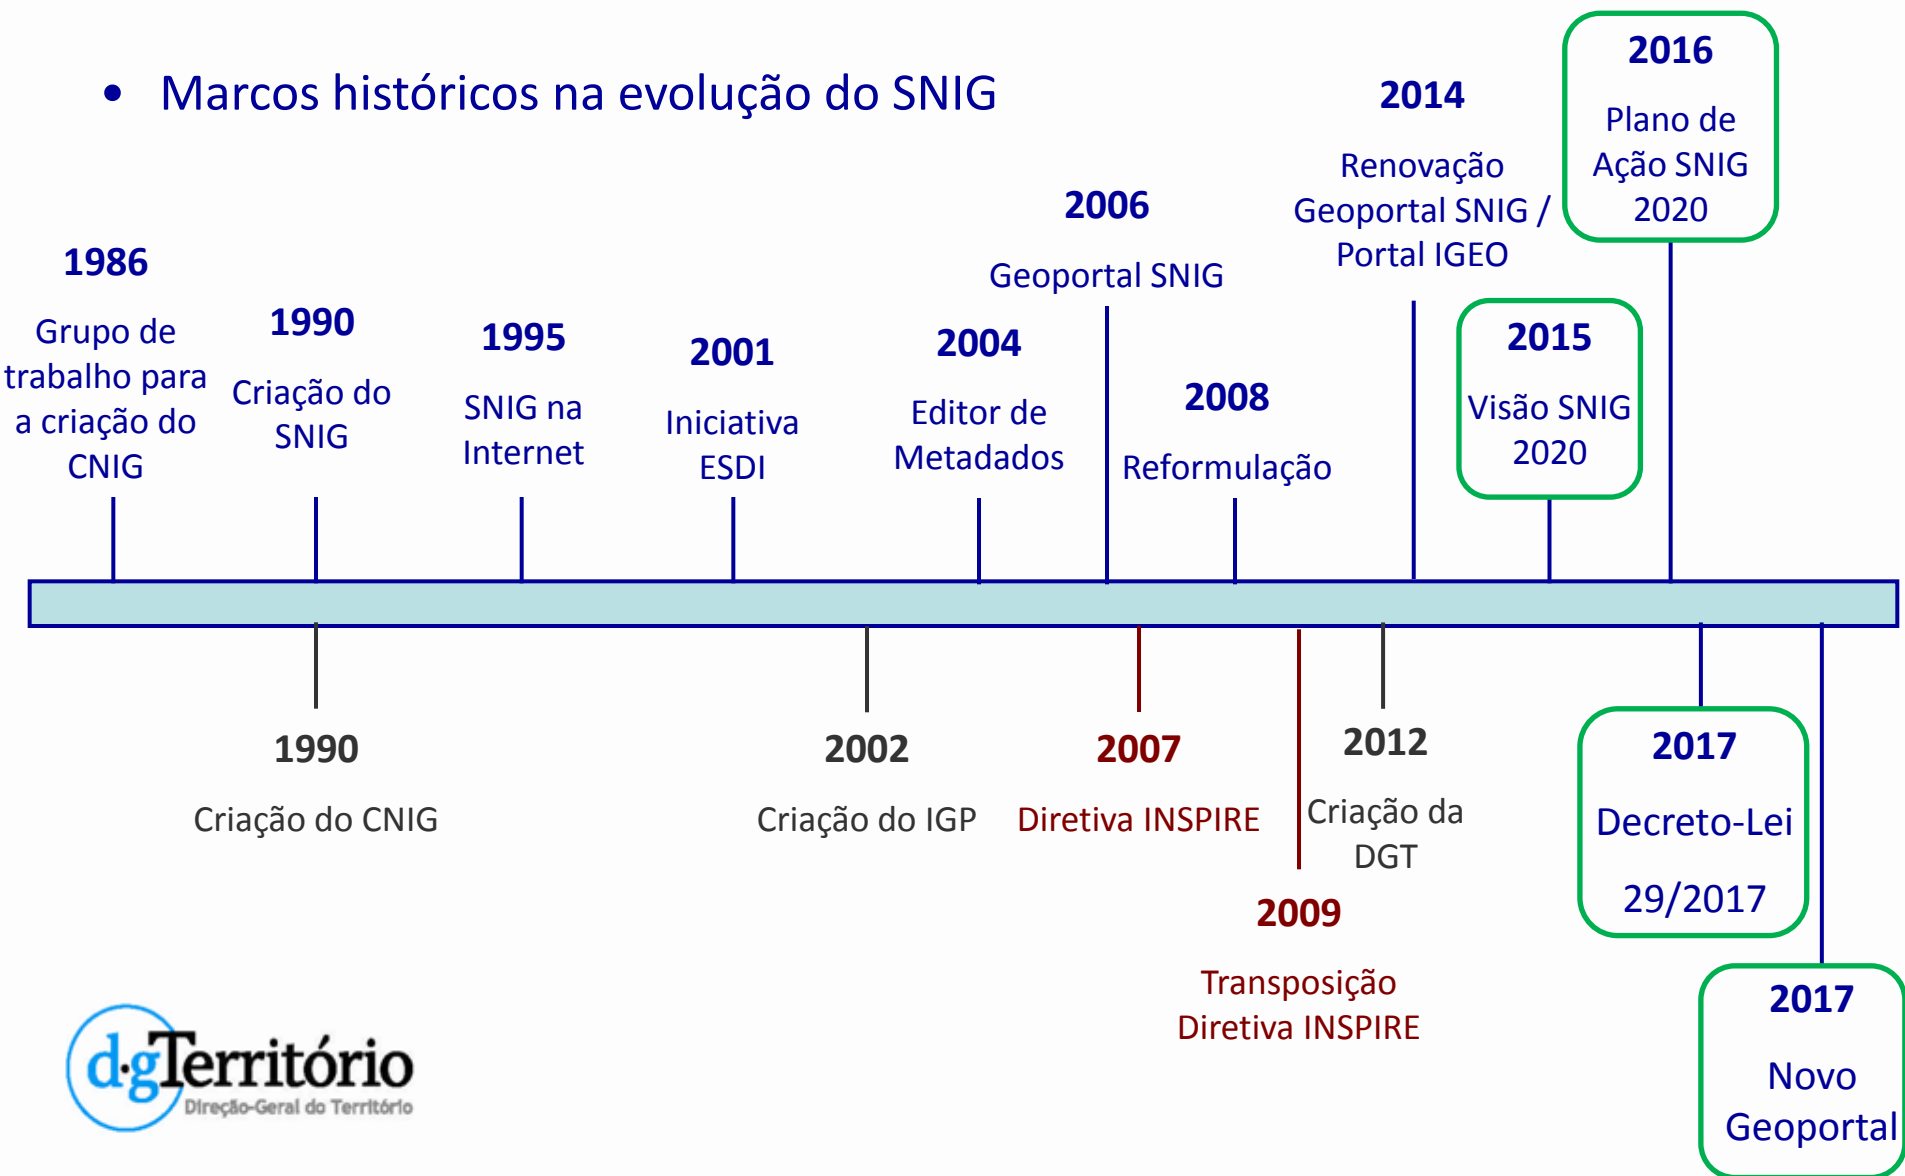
• Marcos históricos na evolução do SNIG

1986
Grupo de trabalho para a criação do CNIG

1990
Criação do SNIG

1995
SNIG na Internet

2001
Iniciativa ESDI

2004
Editor de Metadados

2006
Geoportal SNIG

2008
Reformulação

2014
Renovação Geoportal SNIG / Portal IGEO

2015
Visão SNIG 2020

2016
Plano de Ação SNIG 2020

1990
Criação do CNIG

2002
Criação do IGP

2007
Diretiva INSPIRE

2009
Transposição Diretiva INSPIRE

2012
Criação da DGT

2017
Decreto-Lei 29/2017

2017
Novo Geoportal

dgTerritório
Direção-Geral do Território